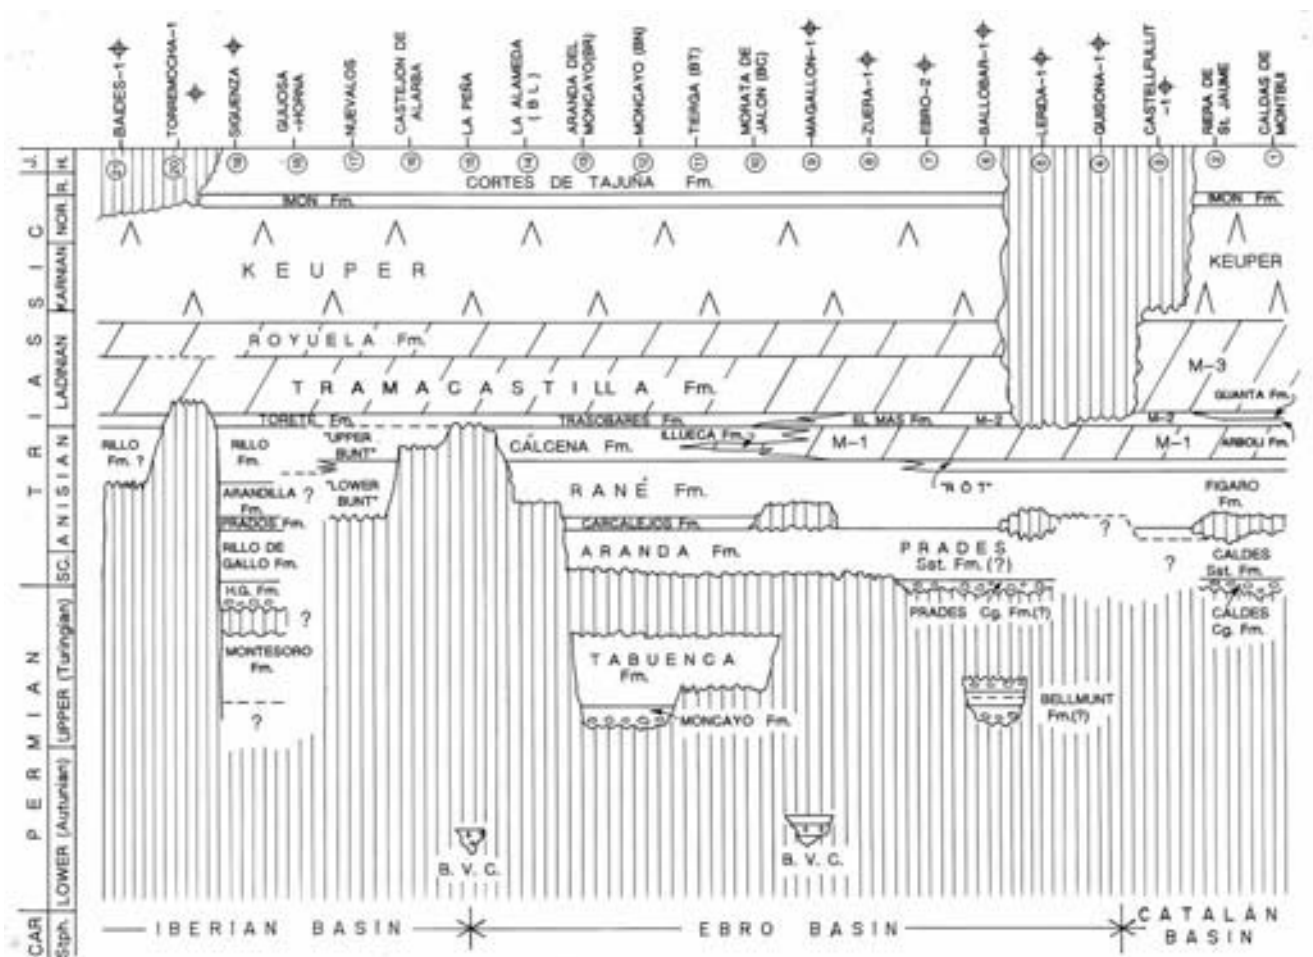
BAIDES-1
TORREMOCHA-1
SIGUENZA
GUIJOSA -HORNA
NUEVALOS
CASTEJON DE ALARBA
LA PEÑA
LA ALAMEDA (B L)
ARANDA DEL MONCAYO(BR)
MONCAYO (BN)
TIERGA (BT)
MORATA DE JALON (BC)
MAGALLON-1
ZUERA-1
EBRO-2
GALLOBAR-1
LERIDA-1
GUISONA-1
CASTELLFULLIT -1
SERA DE St. JAUME
CALDAS DE MONTBUI

J.
H.
R.
NOR.
KARNIAN
LADINIAN
ANISIAN
SC.
T R I A S S I C
UPPER (Turingian)
LOWER (Autunian)
P E R M I A N
CAR
Stph.

CORTES DE TAJUÑA Fm.
IMON Fm.
IMON Fm.
K E U P E R
KEUPER
R O Y U E L A Fm.
T R A M A C A S T I L L A Fm.
M-3
TORETE Fm.
TRASOBARES Fm.
EL MAS Fm.
M-2
M-2
QUANTA Fm.
RILLO Fm. ?
RILLO Fm.
"UPPER BUNT"
"LOWER BUNT"
CÁLCENA Fm.
ILLUECA Fm.
M-1
M-1
ARBOLI Fm.
ARANDILLA Fm.
?
R A N É Fm.
"R Ö T"
FIGARO Fm.
PRADOS Fm.
CARCALEJOS Fm.
?
RILLO DE GALLO Fm.
A R A N D A Fm.
P R A D E S Sst. Fm. (?)
?
CALDES Sst. Fm.
H.G. Fm.
?
PRADES Cg. Fm.(?)
CALDES Cg. Fm.
MONTESORO Fm.
T A B U E N C A Fm.
?
MONCAYO Fm.
BELLMUNT Fm.(?)
B. V. C.
B. V. C.
I B E R I A N B A S I N
E B R O B A S I N
C A T A L Á N B A S I N